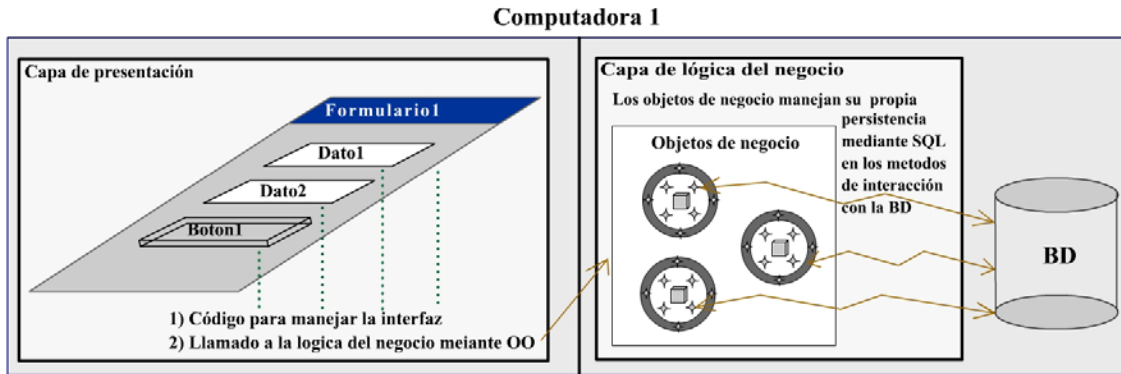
Computadora 1

Capa de presentación

Formulario1

Dato1

Dato2

Boton1

1) Código para manejar la interfaz
2) Llamado a la logica del negocio meiante OO

Capa de lógica del negocio

Los objetos de negocio manejan su propia persistencia mediante SQL en los metodos de interacción con la BD

Objetos de negocio

BD